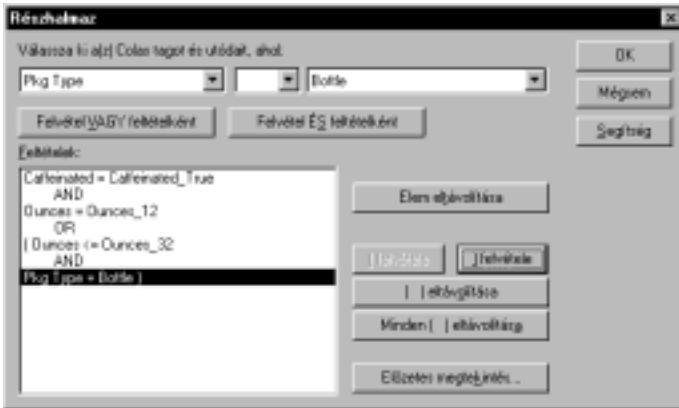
Részhalmaz

Válassza ki a(z) Colas tagot és utódait, ahol:

Pkg Type

Bottle

OK

Mégsem

Segítség

Felvétel VAGY feltételként

Felvétel ÉS feltételként

Feltételek:

Caffeinated = Caffeinated_True
AND
Ounces = Ounces_12
OR
( Ounces <= Ounces_32
AND
Pkg Type = Bottle )

Elem eltávolítása

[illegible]

( felvétele

( ) eltávolítása

Minden ( ) eltávolítása

Előzetes megtekintés...